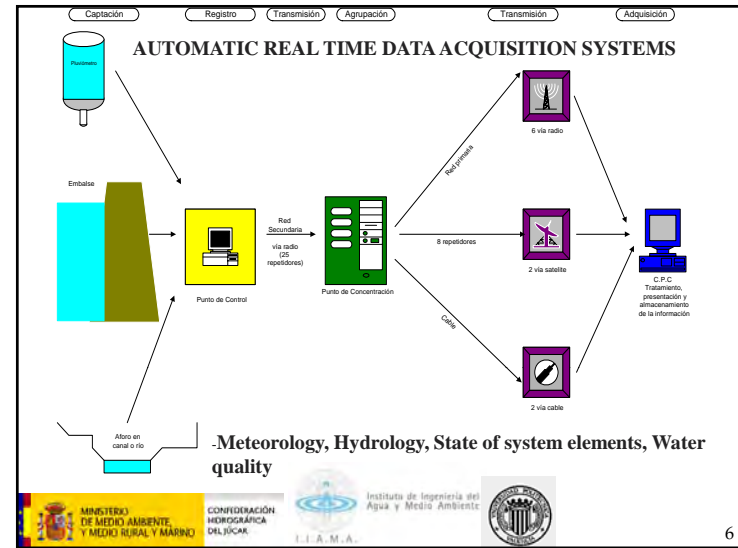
Captación Registro Transmisión Agrupación Transmisión Adquisición

AUTOMATIC REAL TIME DATA ACQUISITION SYSTEMS

Pluviómetro

Embalse

Punto de Control

Red Secundaria

vía radio (25 repetidores)

Punto de Concentración

Red primaria

8 repetidores

Cable

6 vía radio

2 vía satelite

2 vía cable

C.P.C Tratamiento, presentación y almacenamiento de la información

Aforo en canal o río

-Meteorology, Hydrology, State of system elements, Water quality

MINISTERIO DE MEDIO AMBIENTE, Y MEDIO RURAL Y MARINO

CONFEDERACIÓN HIDROGRÁFICA DEL JÚCAR

I.I.A.M.A.

Instituto de Ingeniería del Agua y Medio Ambiente

6